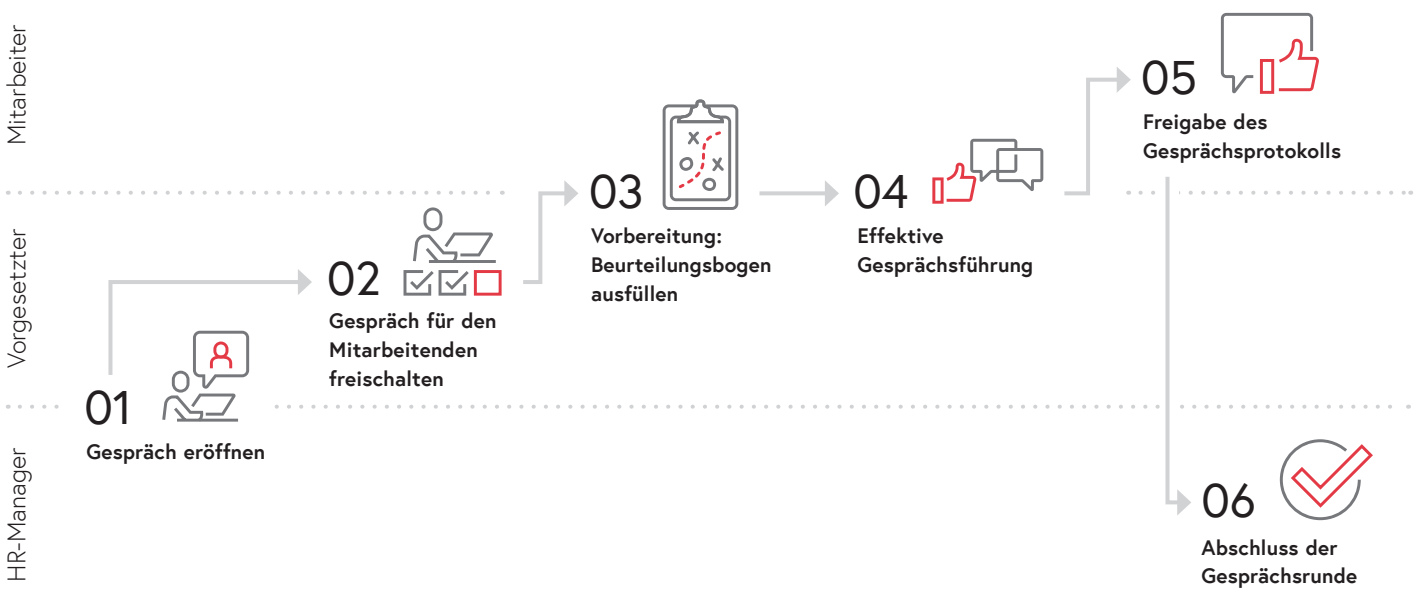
Mitarbeiter

Vorgesetzter

HR-Manager

01
Gespräch eröffnen

02
Gespräch für den Mitarbeitenden freischalten

03
Vorbereitung: Beurteilungsbogen ausfüllen

04
Effektive Gesprächsführung

05
Freigabe des Gesprächsprotokolls

06
Abschluss der Gesprächsrunde